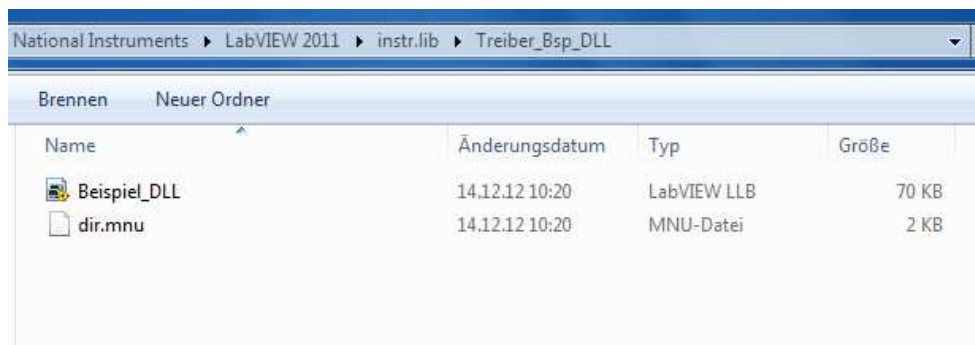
National Instruments ▸ LabVIEW 2011 ▸ instr.lib ▸ Treiber_Bsp_DLL

Brennen Neuer Ordner

| Name | Änderungsdatum | Typ | Größe |
|---|---|---|---|
| Beispiel_DLL | 14.12.12 10:20 | LabVIEW LLB | 70 KB |
| dir.mnu | 14.12.12 10:20 | MNU-Datei | 2 KB |